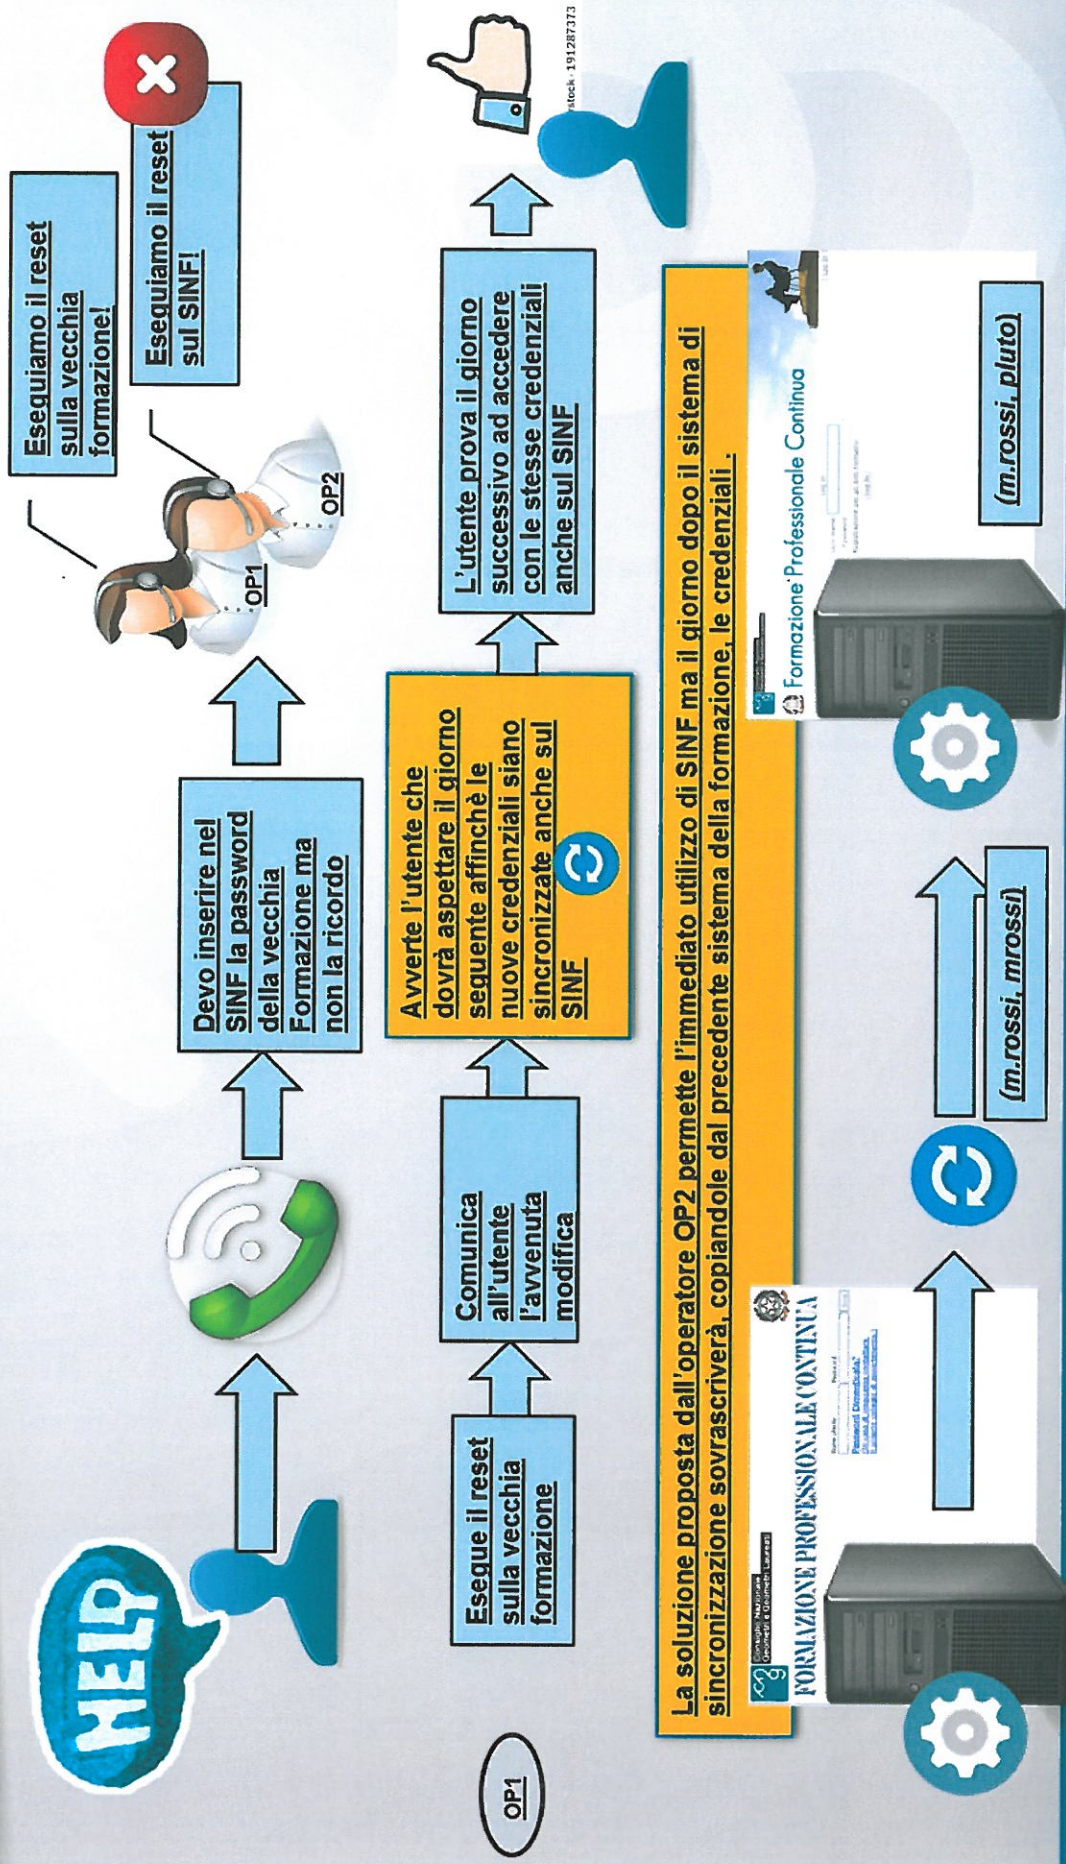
HELP

Devo inserire nel SINF la password della vecchia Formazione ma non la ricordo

OP1

OP2

Eseguiamo il reset sulla vecchia formazione!

Eseguiamo il reset sul SINF!

OP1

Esegue il reset sulla vecchia formazione

Comunica all'utente l'avvenuta modifica

Avverte l'utente che dovrà aspettare il giorno seguente affinchè le nuove credenziali siano sincronizzate anche sul SINF

L'utente prova il giorno successivo ad accedere con le stesse credenziali anche sul SINF

stock · 191287373

La soluzione proposta dall'operatore OP2 permette l'immediato utilizzo di SINF ma il giorno dopo il sistema di sincronizzazione sovrascriverà, copiandole dal precedente sistema della formazione, le credenziali .

Consiglio Nazionale Geometri e Geometri Laureati

FORMAZIONE PROFESSIONALE CONTINUA

Password Dimenticata?

(m.rossi, mrossi)

Formazione Professionale Continua

(m.rossi, pluto)